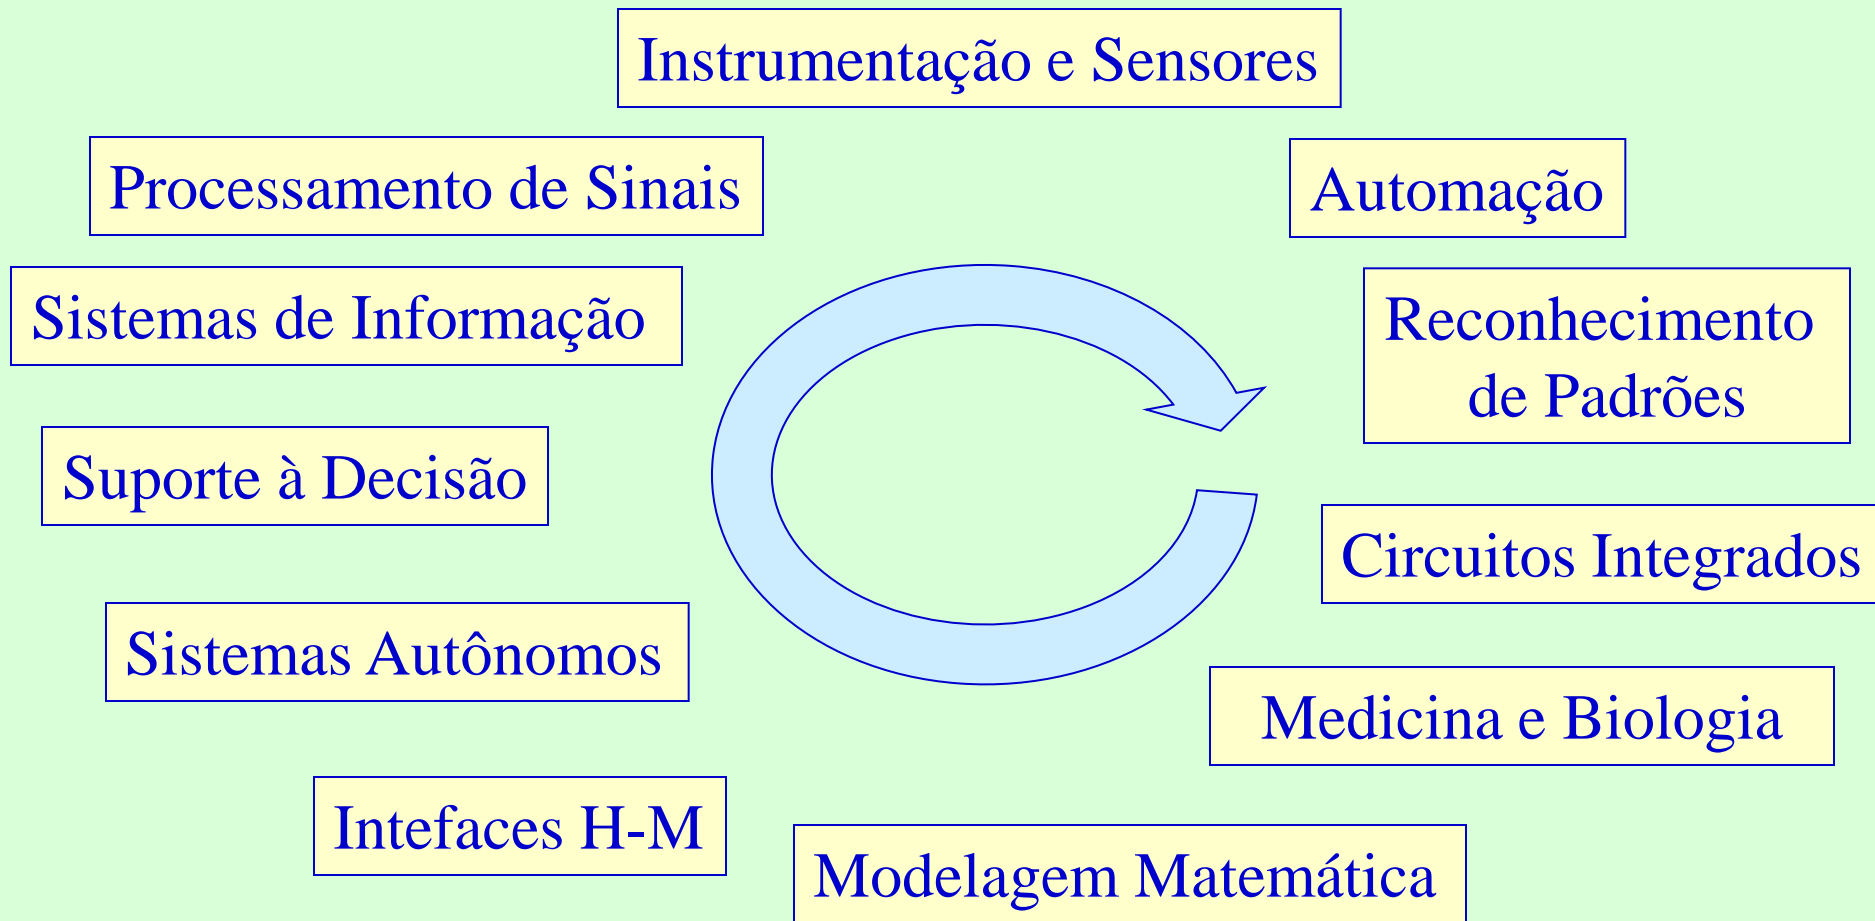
Instrumentação e Sensores

Processamento de Sinais

Automação

Sistemas de Informação

Reconhecimento de Padrões

Suporte à Decisão

Circuitos Integrados

Sistemas Autônomos

Medicina e Biologia

Intefaces H-M

Modelagem Matemática